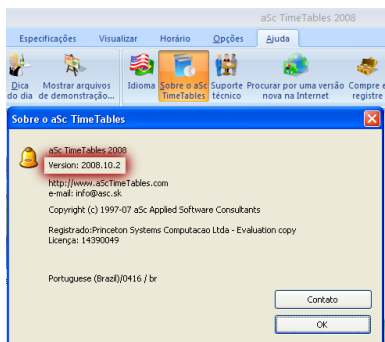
aSc TimeTables 2008

Especificações Visualizar Horário Opções Ajuda

Dica do dia Mostrar arquivos de demonstração... Idioma Sobre o aSc TimeTables Suporte técnico Procurar por uma versão nova na Internet Compre e registre

Sobre o aSc TimeTables

aSc TimeTables 2008
Version: 2008.10.2

http://www.aScTimeTables.com
e-mail: info@asc.sk

Copyright (c) 1997-07 aSc Applied Software Consultants

Registrado:Princeton Systems Computacao Ltda - Evaluation copy
Licença: 14390049

Portuguese (Brazil)/0416 / br

Contato

OK